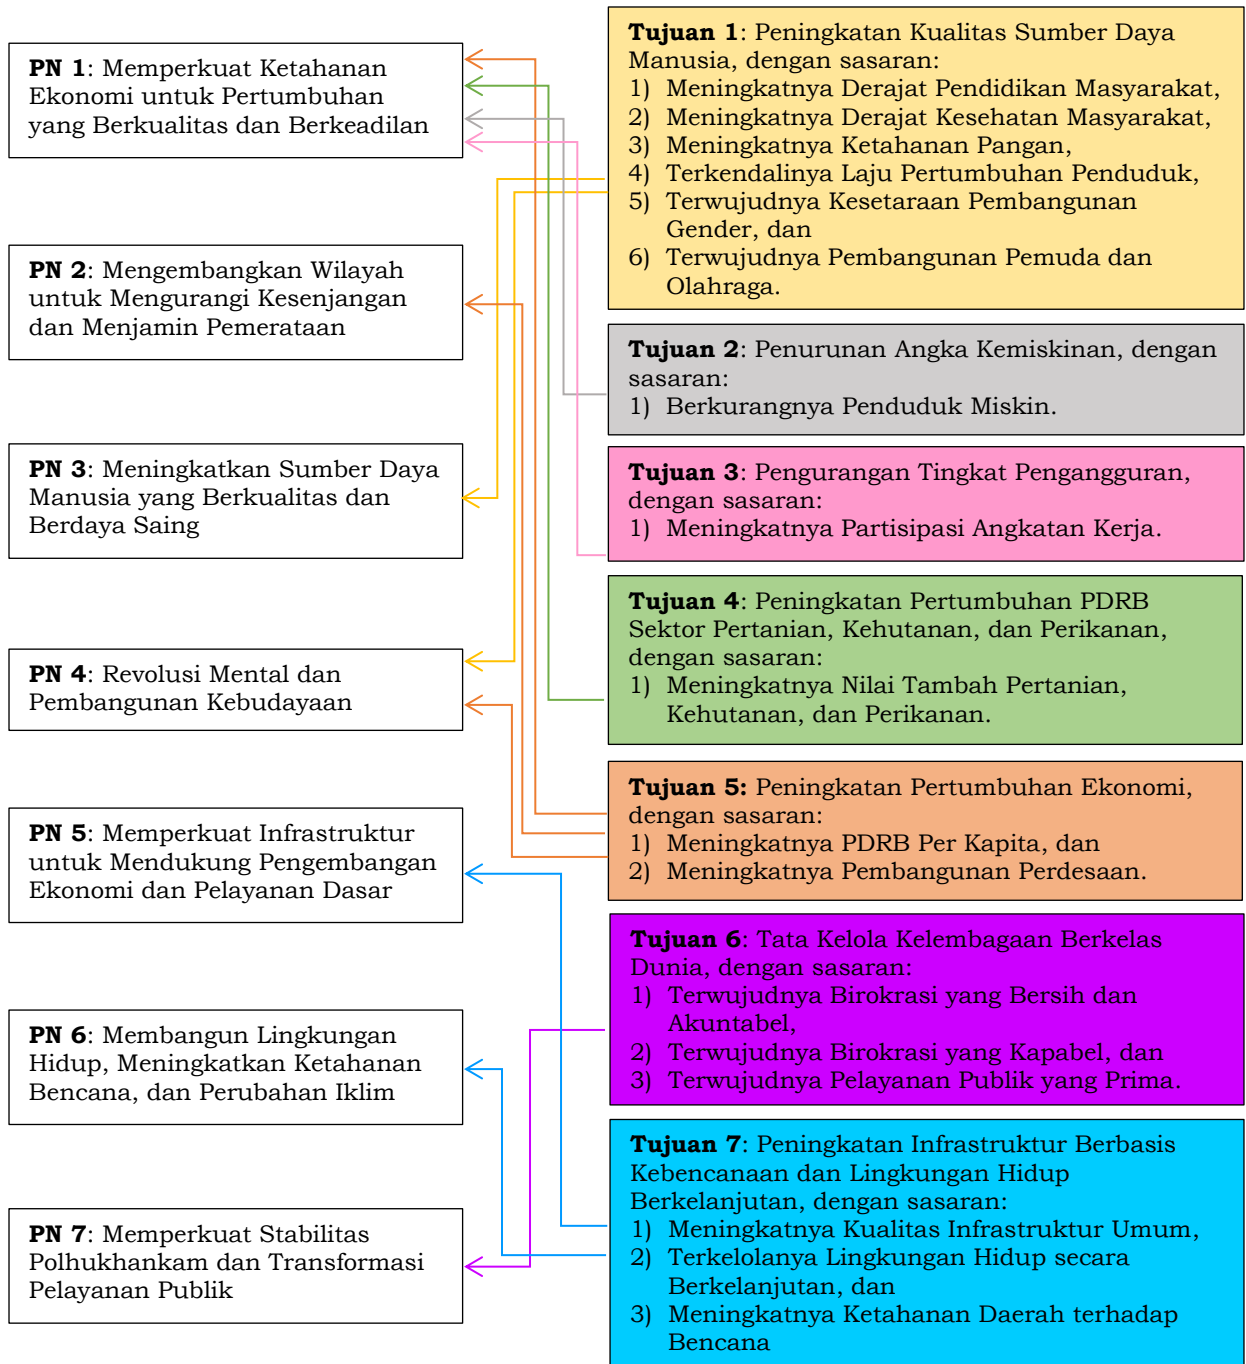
**PN 1**: Memperkuat Ketahanan Ekonomi untuk Pertumbuhan yang Berkualitas dan Berkeadilan

**PN 2**: Mengembangkan Wilayah untuk Mengurangi Kesenjangan dan Menjamin Pemerataan

**PN 3**: Meningkatkan Sumber Daya Manusia yang Berkualitas dan Berdaya Saing

**PN 4**: Revolusi Mental dan Pembangunan Kebudayaan

**PN 5**: Memperkuat Infrastruktur untuk Mendukung Pengembangan Ekonomi dan Pelayanan Dasar

**PN 6**: Membangun Lingkungan Hidup, Meningkatkan Ketahanan Bencana, dan Perubahan Iklim

**PN 7**: Memperkuat Stabilitas Polhukhankam dan Transformasi Pelayanan Publik

**Tujuan 1**: Peningkatan Kualitas Sumber Daya Manusia, dengan sasaran:
1) Meningkatnya Derajat Pendidikan Masyarakat,
2) Meningkatnya Derajat Kesehatan Masyarakat,
3) Meningkatnya Ketahanan Pangan,
4) Terkendalinya Laju Pertumbuhan Penduduk,
5) Terwujudnya Kesetaraan Pembangunan Gender, dan
6) Terwujudnya Pembangunan Pemuda dan Olahraga.

**Tujuan 2**: Penurunan Angka Kemiskinan, dengan sasaran:
1) Berkurangnya Penduduk Miskin.

**Tujuan 3**: Pengurangan Tingkat Pengangguran, dengan sasaran:
1) Meningkatnya Partisipasi Angkatan Kerja.

**Tujuan 4**: Peningkatan Pertumbuhan PDRB Sektor Pertanian, Kehutanan, dan Perikanan, dengan sasaran:
1) Meningkatnya Nilai Tambah Pertanian, Kehutanan, dan Perikanan.

**Tujuan 5:** Peningkatan Pertumbuhan Ekonomi, dengan sasaran:
1) Meningkatnya PDRB Per Kapita, dan
2) Meningkatnya Pembangunan Perdesaan.

**Tujuan 6**: Tata Kelola Kelembagaan Berkelas Dunia, dengan sasaran:
1) Terwujudnya Birokrasi yang Bersih dan Akuntabel,
2) Terwujudnya Birokrasi yang Kapabel, dan
3) Terwujudnya Pelayanan Publik yang Prima.

**Tujuan 7**: Peningkatan Infrastruktur Berbasis Kebencanaan dan Lingkungan Hidup Berkelanjutan, dengan sasaran:
1) Meningkatnya Kualitas Infrastruktur Umum,
2) Terkelolanya Lingkungan Hidup secara Berkelanjutan, dan
3) Meningkatnya Ketahanan Daerah terhadap Bencana